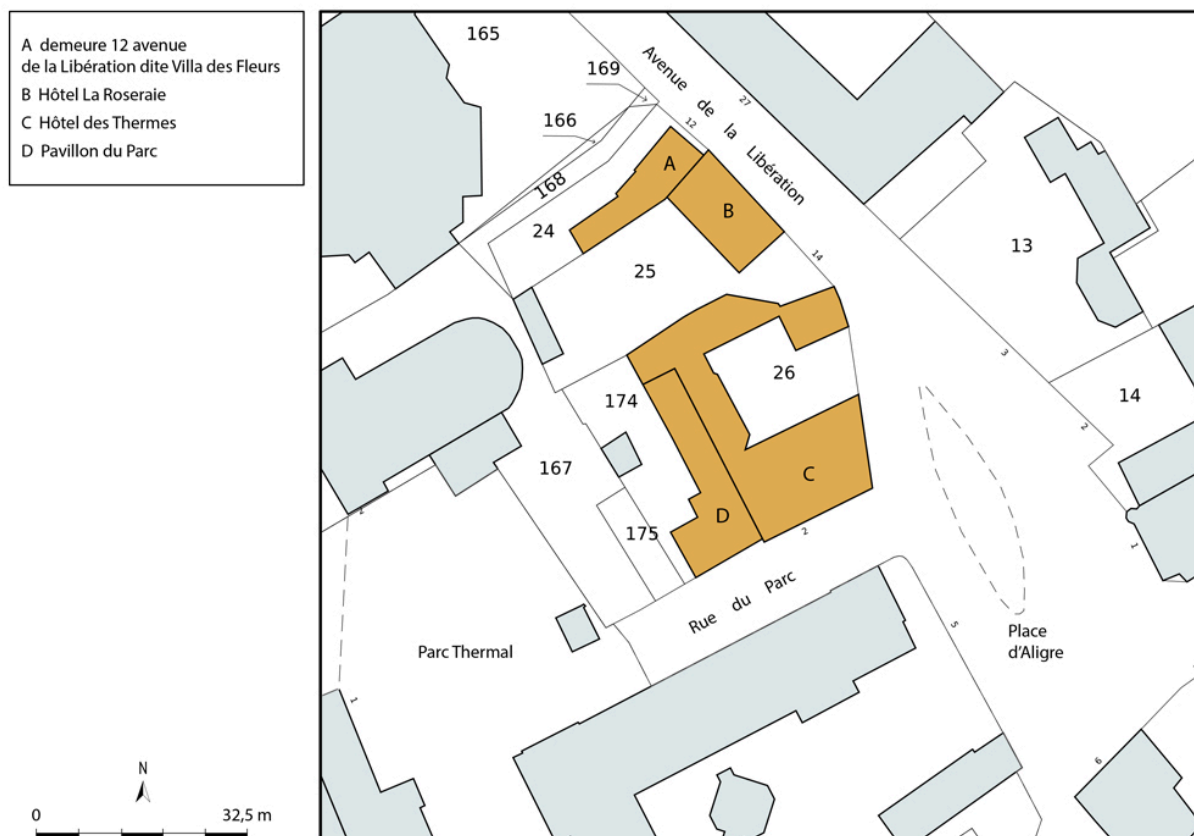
A demeure 12 avenue de la Libération dite Villa des Fleurs
B Hôtel La Roseraie
C Hôtel des Thermes
D Pavillon du Parc

N
0
32,5 m

165
169
166
168
Avenue de la Libération
27
12
A
B
24
25
14
13
26
174
3
14
2
167
C
D
175
2
Rue du Parc
2
5
Parc Thermal
Place d'Aligre
1
1
6